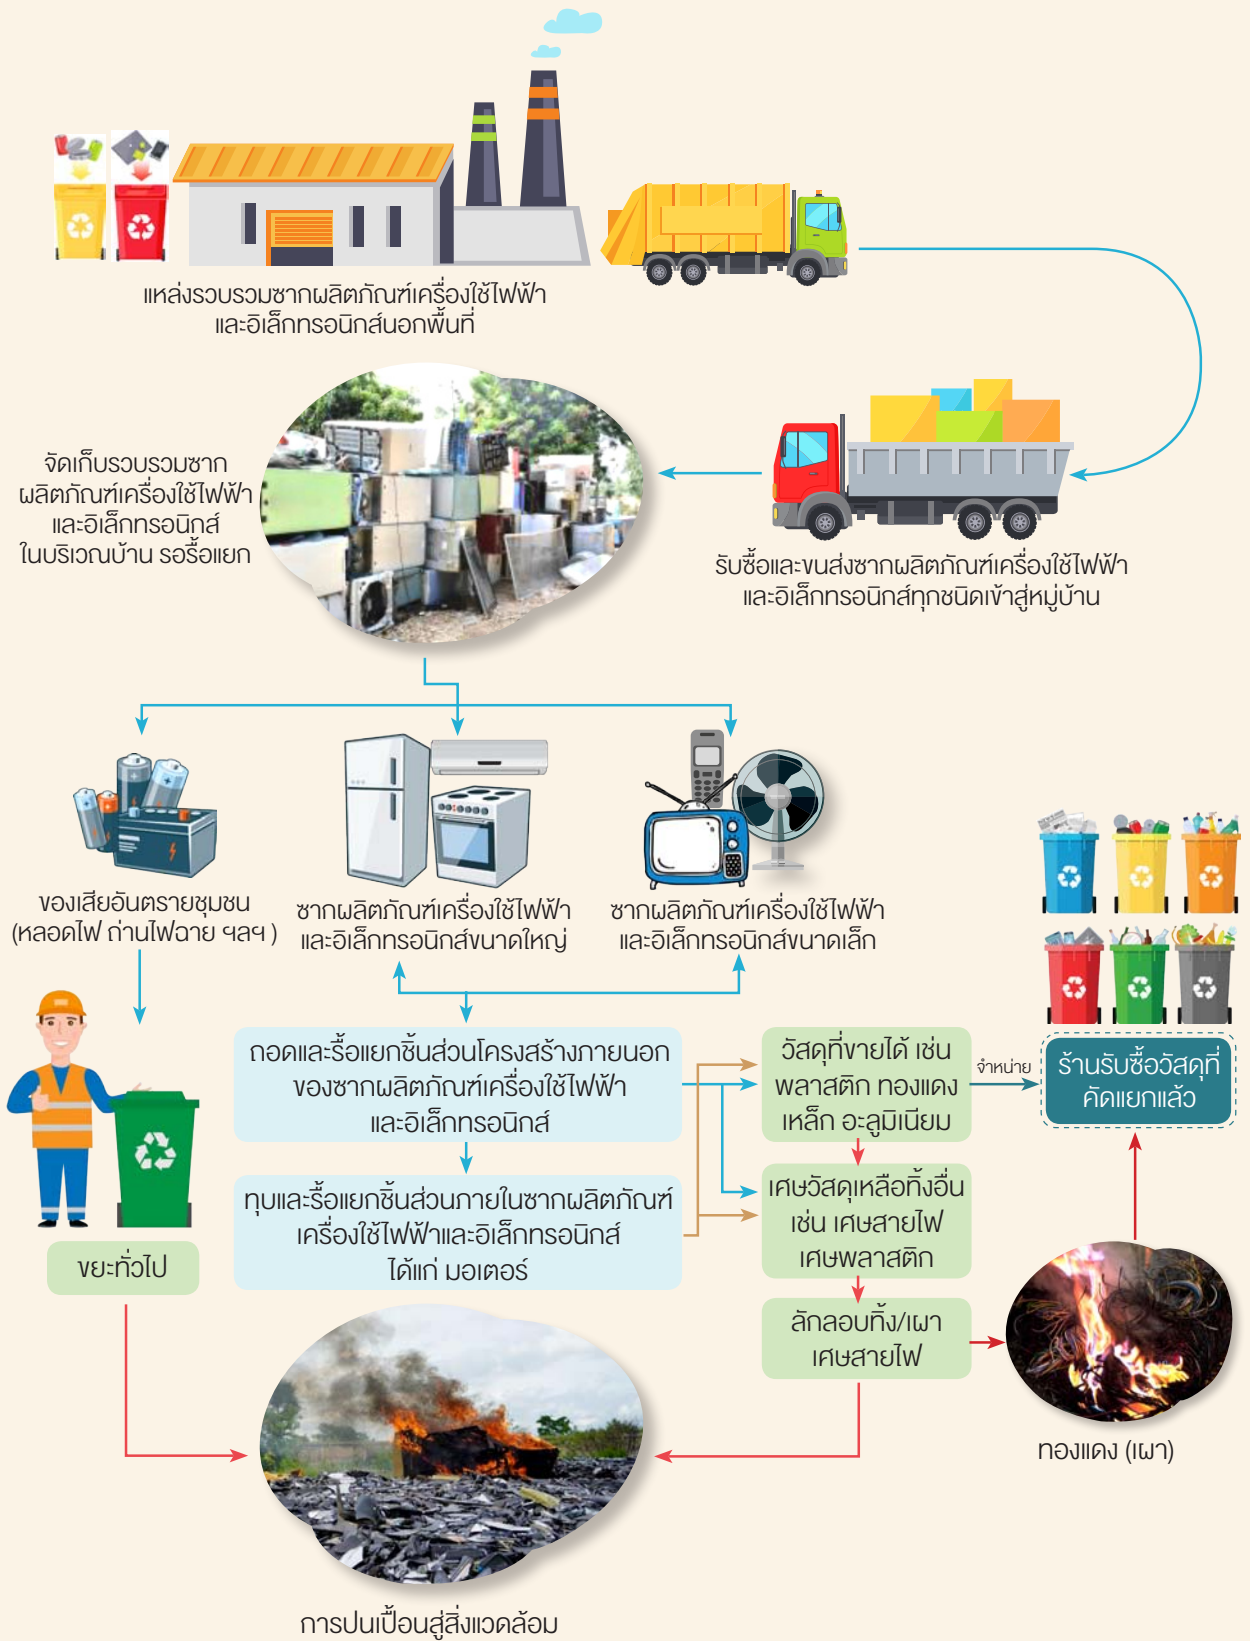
แหล่งรวบรวมซากผลิตภัณฑ์เครื่องใช้ไฟฟ้า และอิเล็กทรอนิกส์นอกพื้นที่

จัดเก็บรวบรวมซาก ผลิตภัณฑ์เครื่องใช้ไฟฟ้า และอิเล็กทรอนิกส์ ในบริเวณบ้าน รอรื้อแยก

รับซื้อและขนส่งซากผลิตภัณฑ์เครื่องใช้ไฟฟ้า และอิเล็กทรอนิกส์ทุกชนิดเข้าสู่หมู่บ้าน

ของเสียอันตรายชุมชน (หลอดไฟ ถ่านไฟฉาย ฯลฯ )

ซากผลิตภัณฑ์เครื่องใช้ไฟฟ้า และอิเล็กทรอนิกส์ขนาดใหญ่

ซากผลิตภัณฑ์เครื่องใช้ไฟฟ้า และอิเล็กทรอนิกส์ขนาดเล็ก

ถอดและรื้อแยกชิ้นส่วนโครงสร้างภายนอก ของซากผลิตภัณฑ์เครื่องใช้ไฟฟ้า และอิเล็กทรอนิกส์

ทุบและรื้อแยกชิ้นส่วนภายในซากผลิตภัณฑ์ เครื่องใช้ไฟฟ้าและอิเล็กทรอนิกส์ ได้แก่ มอเตอร์

วัสดุที่ขายได้ เช่น พลาสติก ทองแดง เหล็ก อะลูมิเนียม

จำหน่าย

ร้านรับซื้อวัสดุที่ คัดแยกแล้ว

เศษวัสดุเหลือทิ้งอื่น เช่น เศษสายไฟ เศษพลาสติก

ลักลอบทิ้ง/เผา เศษสายไฟ

ขยะทั่วไป

ทองแดง (เผา)

การปนเปื้อนสู่สิ่งแวดล้อม